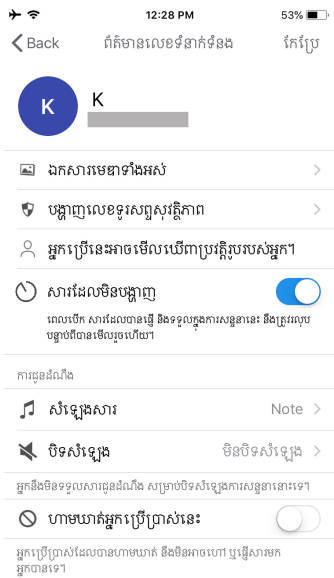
12:28 PM
53%

Back
ព័ត៌មានលេខទំនាក់ទំនង
កែប្រែ

K
K
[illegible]

ឯកសារមេឌាទាំងអស់

បង្ហាញលេខទូរសព្ទសុវត្ថិភាព

អ្នកប្រើនេះអាចមើលឃើញប្រវត្តិរូបរបស់អ្នក។

សារដែលមិនបង្ហាញ

ពេលបើក សារដែលបានផ្ញើ និងទទួលក្នុងការសន្ទនានេះ នឹងត្រូវលុបបន្ទាប់ពីបានមើលរួចហើយ។

ការជូនដំណឹង

សំឡេងសារ
Note

បិទសំឡេង
មិនបិទសំឡេង

អ្នកនឹងមិនទទួលសារជូនដំណឹង សម្រាប់បិទសំឡេងការសន្ទនានោះទេ។

ហាមឃាត់អ្នកប្រើប្រាស់នេះ

អ្នកប្រើប្រាស់ដែលបានហាមឃាត់ នឹងមិនអាចហៅ ឬផ្ញើសារមកអ្នកបានទេ។